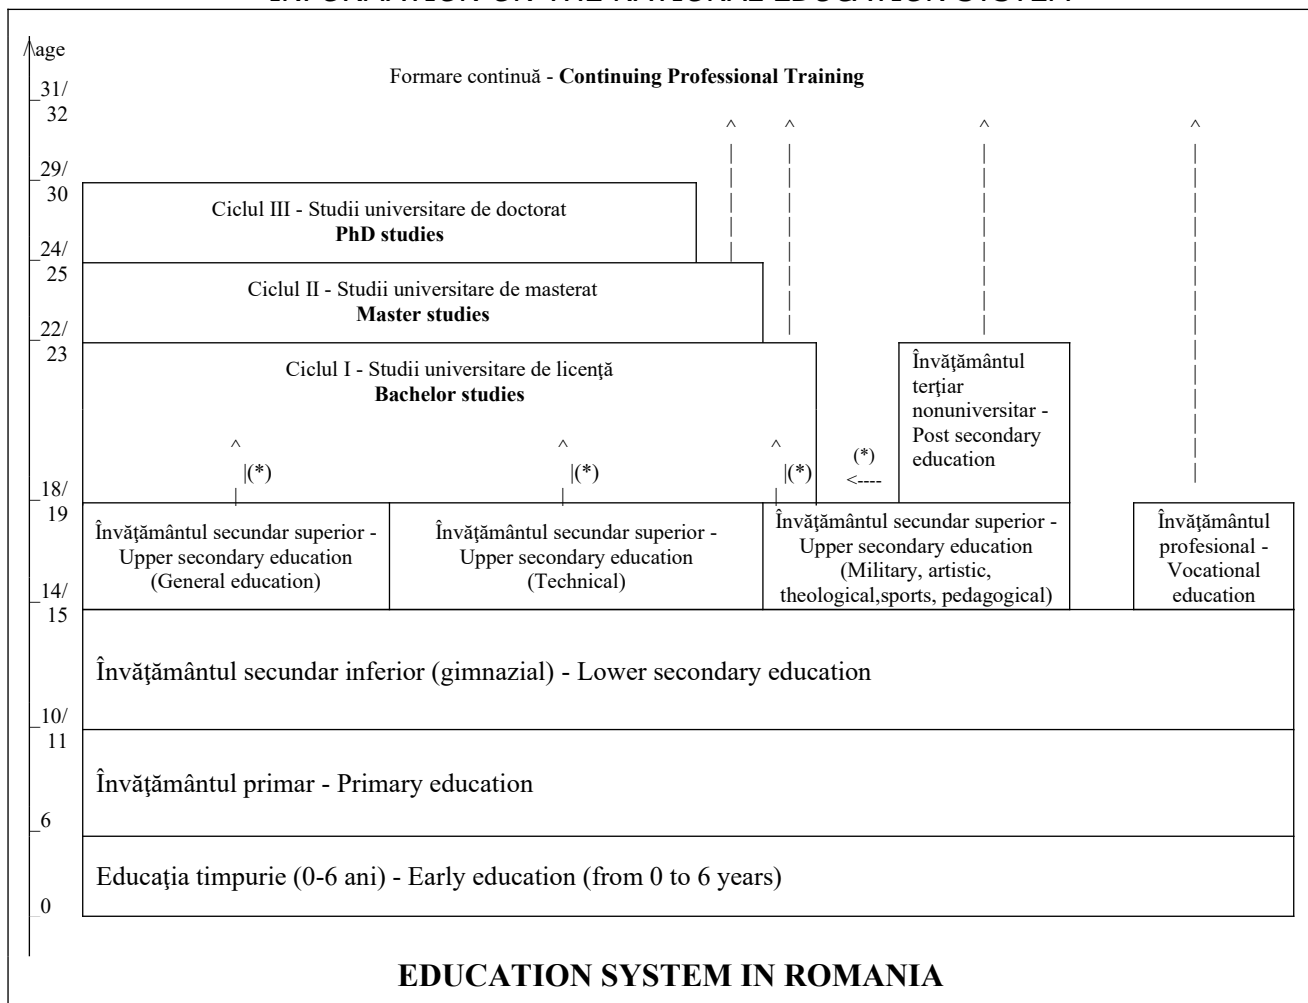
age

31/ 32

29/ 30

24/ 25

22/ 23

18/ 19

14/ 15

10/ 11

6

0

Formare continuă - **Continuing Professional Training**

Ciclul III - Studii universitare de doctorat
**PhD studies**

Ciclul II - Studii universitare de masterat
**Master studies**

Ciclul I - Studii universitare de licenţă
**Bachelor studies**

(*)

(*)

(*)

(*)

Învăţământul terţiar nonuniversitar - Post secondary education

Învăţământul secundar superior - Upper secondary education (General education)

Învăţământul secundar superior - Upper secondary education (Technical)

Învăţământul secundar superior - Upper secondary education (Military, artistic, theological,sports, pedagogical)

Învăţământul profesional - Vocational education

Învăţământul secundar inferior (gimnazial) - Lower secondary education

Învăţământul primar - Primary education

Educaţia timpurie (0-6 ani) - Early education (from 0 to 6 years)

**EDUCATION SYSTEM IN ROMANIA**